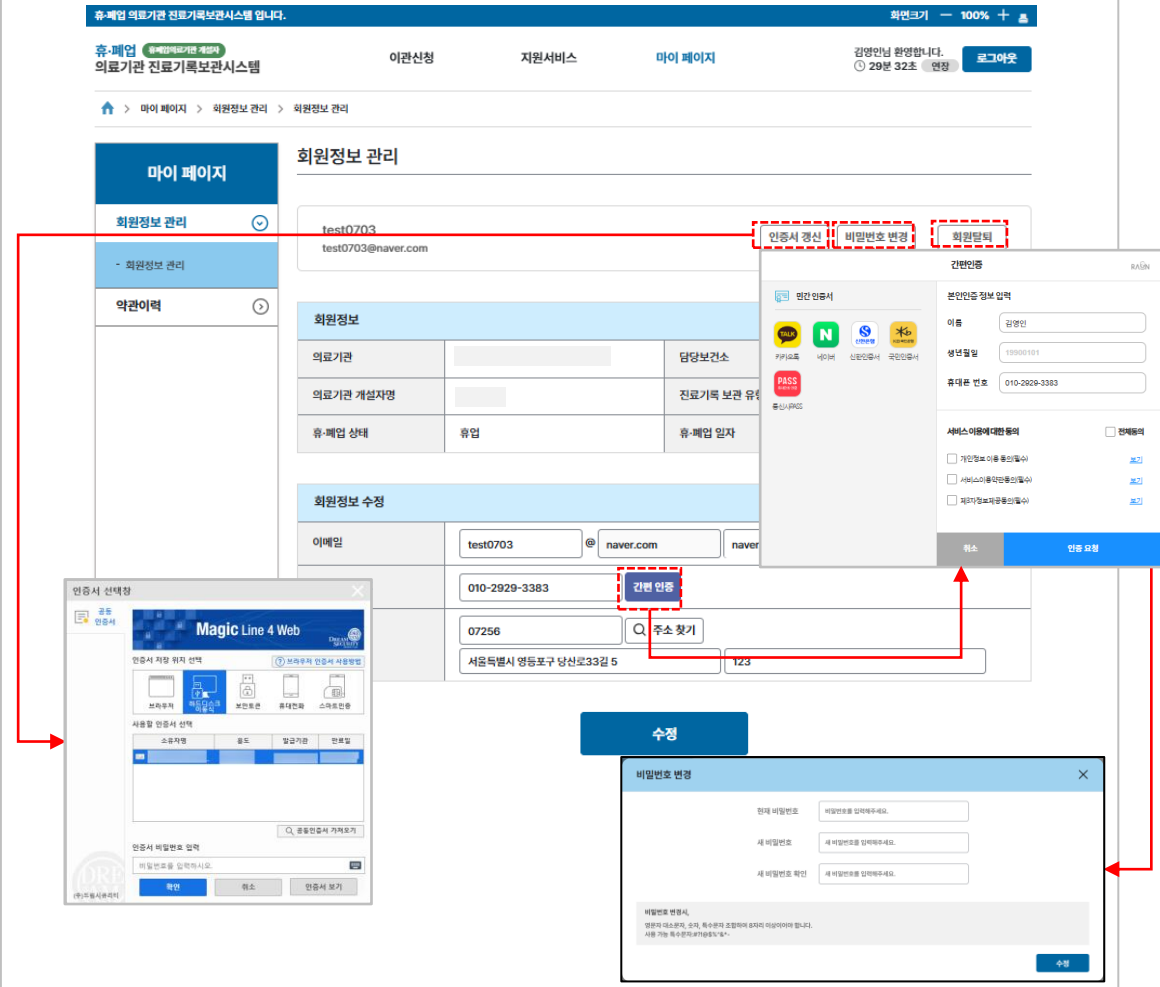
휴·폐업 의료기관 진료기록보관시스템 입니다.
화면크기 − 100% +

휴·폐업 휴폐업의료기관 개설자
의료기관 진료기록보관시스템

이관신청 지원서비스 마이 페이지

김영인님 환영합니다.
29분 32초 연장
로그아웃

마이 페이지 > 회원정보 관리 > 회원정보 관리

마이 페이지
회원정보 관리
- 회원정보 관리
약관이력

회원정보 관리

test0703
test0703@naver.com

인증서 갱신 비밀번호 변경 회원탈퇴

회원정보

| 의료기관 | | 담당보건소 |
|---|---|---|
| 의료기관 개설자명 | | 진료기록 보관 유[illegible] |
| 휴·폐업 상태 | 휴업 | 휴·폐업 일자 |

회원정보 수정

이메일 test0703 @ naver.com naver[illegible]
010-2929-3383 간편 인증
07256 주소 찾기
서울특별시 영등포구 당산로33길 5 123

수정

간편인증
RAON
민간 인증서
카카오톡 네이버 신한인증서 국민인증서
PASS
통신사PASS
본인인증 정보 입력
이름 김영인
생년월일 19900101
휴대폰 번호 010-2929-3383
서비스 이용에 대한 동의 전체동의
개인정보 이용 동의(필수) 보기
서비스이용약관동의(필수) 보기
제3자정보제공동의(필수) 보기
취소 인증 요청

인증서 선택창
공동인증서
Magic Line 4 Web
DREAM SECURITY
인증서 저장 위치 선택
브라우저 인증서 사용방법
브라우저 하드디스크 이동식 보안토큰 휴대전화 스마트인증
사용할 인증서 선택
| 소유자명 | 용도 | 발급기관 | 만료일 |
|---|---|---|---|
공동인증서 가져오기
인증서 비밀번호 입력
비밀번호를 입력하시오.
확인 취소 인증서 보기
(주)드림시큐리티

비밀번호 변경
현재 비밀번호 비밀번호를 입력해주세요.
새 비밀번호 새 비밀번호를 입력해주세요.
새 비밀번호 확인 새 비밀번호를 입력해주세요.
비밀번호 변경시,
영문자 대소문자, 숫자, 특수문자 조합하여 8자리 이상이어야 합니다.
사용 가능 특수문자(#?!@$%^&*-
수정